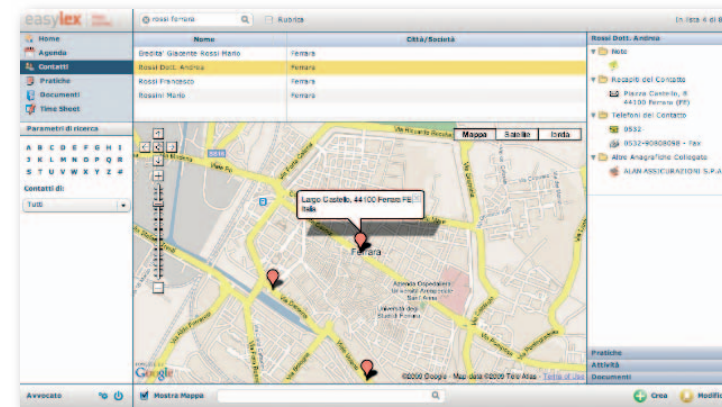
easylex

rossi ferrara

Rubrica

In lista 4 di 8

Home
Agenda
Contatti
Pratiche
Documenti
Time Sheet

Parametri di ricerca

A B C D E F G H I
J K L M N O P Q R
S T U V W X Y Z #

Contatti di:

Tutti

| Nome | Città/Società |
|---|---|
| Eredita' Giacente Rossi Mario | Ferrara |
| Rossi Dott. Andrea | Ferrara |
| Rossi Francesco | Ferrara |
| Rossini Mario | Ferrara |

Mappa | Satellite | Ibrida

Largo Castello, 44100 Ferrara FE, Italia

Ferrara

Azienda Ospedaliero Universitaria Sant'Anna

Università degli Studi di Ferrara

Google

©2009 Google - Map data ©2009 Tele Atlas - Termini di uso

Rossi Dott. Andrea

Note

Recapiti del Contatto

Piazza Castello, 8
44100 Ferrara (FE)

Telefoni del Contatto

0532-
0532-40808068 - fax

Altre Anagrafiche Collegate

ALAN ASSICURAZIONI S.P.A.

Pratiche
Attività
Documenti

Avvocato

Mostra Mappa

Crea

Modifica